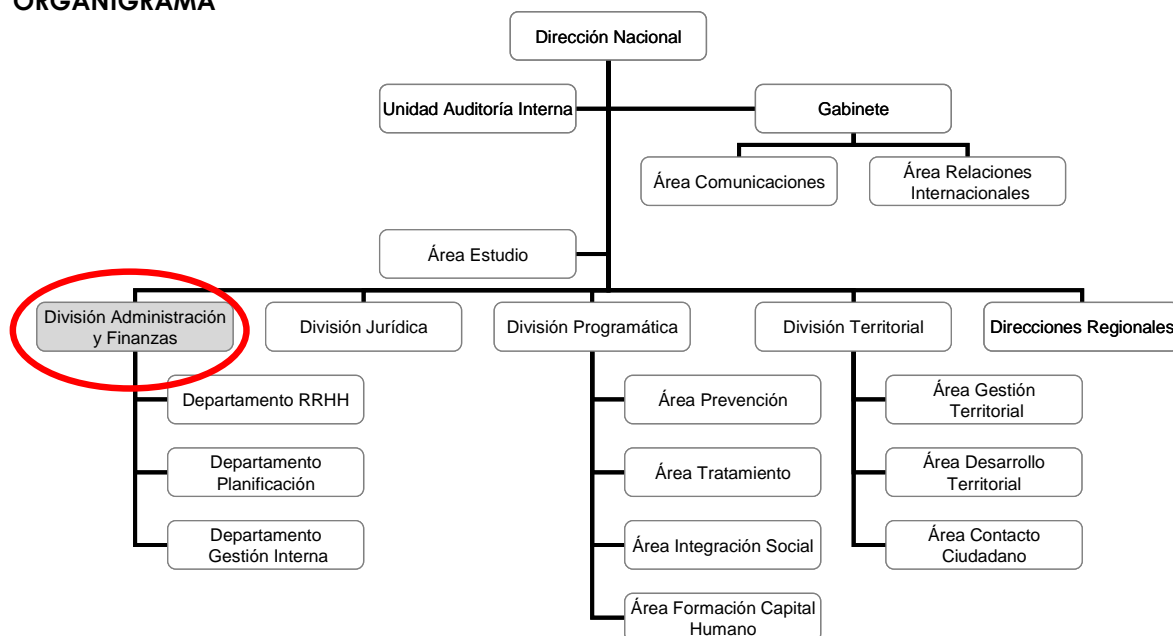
ORGANIGRAMA

Dirección Nacional

Unidad Auditoría Interna

Gabinete

Área Comunicaciones

Área Relaciones Internacionales

Área Estudio

División Administración y Finanzas

División Jurídica

División Programática

División Territorial

Direcciones Regionales

Departamento RRHH

Departamento Planificación

Departamento Gestión Interna

Área Prevención

Área Tratamiento

Área Integración Social

Área Formación Capital Humano

Área Gestión Territorial

Área Desarrollo Territorial

Área Contacto Ciudadano